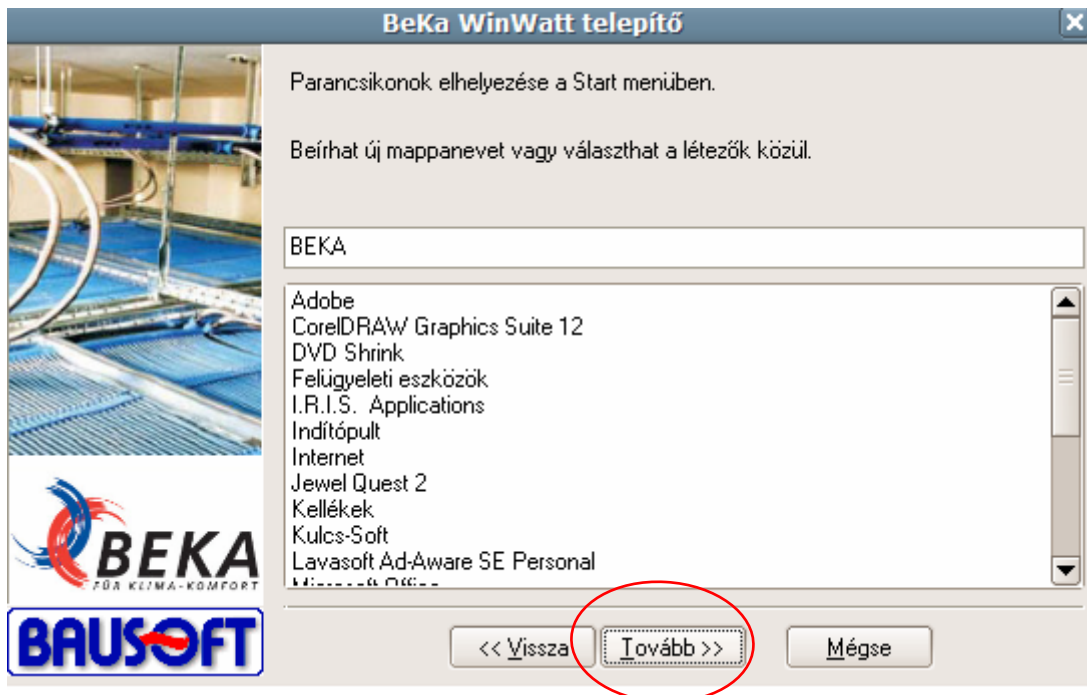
BeKa WinWatt telepítő

Parancsikonok elhelyezése a Start menüben.

Beírhat új mappanevet vagy választhat a létezők közül.

BEKA

Adobe
CorelDRAW Graphics Suite 12
DVD Shrink
Felügyeleti eszközök
I.R.I.S. Applications
Indítópult
Internet
Jewel Quest 2
Kellékek
Kulcs-Soft
Lavasoft Ad-Aware SE Personal
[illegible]

BEKA
FÜR KLIMA-KOMFORT
BAUSOFT

<< Vissza
Tovább >>
Mégse